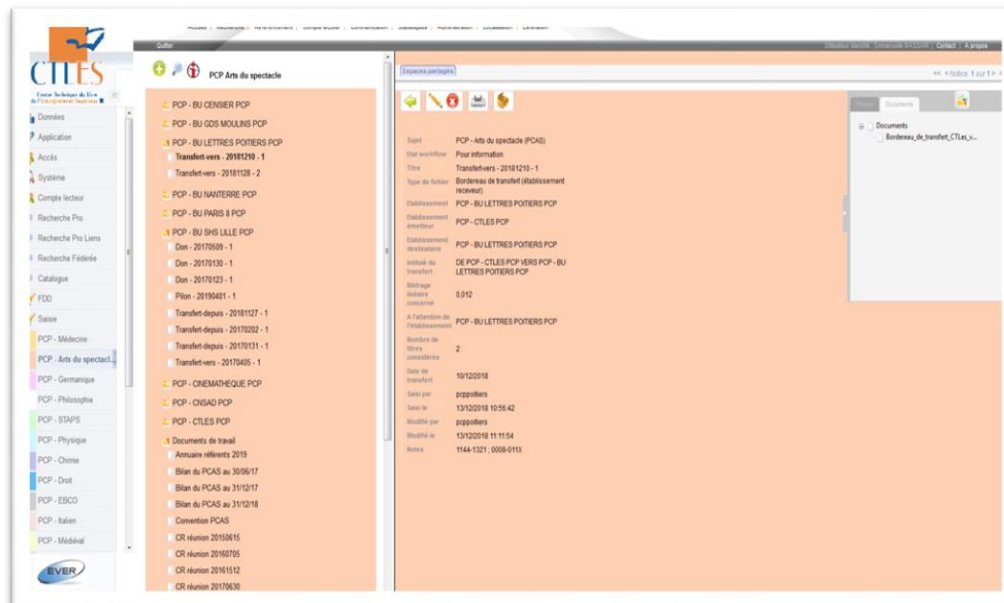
Accès | Recherche | Référencement | Compte lecteur | Communication | Statistiques | Administration | Localisation | Livraison

Quitter

Utilisateur identifié : Emmanuelle BASSARD | Contact | A propos

CTLES
Centre Technique du Livre de l'Enseignement Supérieur

Données
Application
Accès
Système
Compte lecteur
Recherche Pro
Recherche Pro Liens
Recherche Fédérée
Catalogue
FDD
Saisie
PCP - Médecine
PCP - Arts du spectacl...
PCP - Germanique
PCP - Philosophie
PCP - STAPS
PCP - Physique
PCP - Chimie
PCP - Droit
PCP - EBCO
PCP - Italien
PCP - Médiéval

EVER

PCP Arts du spectacle

PCP - BU CENSIER PCP
PCP - BU GDS MOULINS PCP
PCP - BU LETTRES POITIERS PCP
Transfert-vers - 20181210 - 1
Transfert-vers - 20181128 - 2
PCP - BU NANTERRE PCP
PCP - BU PARIS 8 PCP
PCP - BU SHS LILLE PCP
Don - 20170509 - 1
Don - 20170130 - 1
Don - 20170123 - 1
Pilon - 20190401 - 1
Transfert-depuis - 20181127 - 1
Transfert-depuis - 20170202 - 1
Transfert-depuis - 20170131 - 1
Transfert-vers - 20170405 - 1
PCP - CINEMATHEQUE PCP
PCP - CNSAD PCP
PCP - CTLES PCP
Documents de travail
Annuaire référents 2019
Bilan du PCAS au 30/06/17
Bilan du PCAS au 31/12/17
Bilan du PCAS au 31/12/18
Convention PCAS
CR réunion 20150615
CR réunion 20160705
CR réunion 20161512
CR réunion 20170630

Espaces partagés

<< < Notice 1 sur 1 > >>

| | |
|---|---|
| Sujet | PCP - Arts du spectacle (PCAS) |
| Etat workflow | Pour information |
| Titre | Transfert-vers - 20181210 - 1 |
| Type de fichier | Bordereau de transfert (établissement receveur) |
| Etablissement | PCP - BU LETTRES POITIERS PCP |
| Etablissement émetteur | PCP - CTLES PCP |
| Etablissement destinataire | PCP - BU LETTRES POITIERS PCP |
| Intitulé du transfert | DE PCP - CTLES PCP VERS PCP - BU LETTRES POITIERS PCP |
| Métrage linéaire concerné | 0,012 |
| A l'attention de l'établissement | PCP - BU LETTRES POITIERS PCP |
| Nombre de titres considérés | 2 |
| Date de transfert | 10/12/2018 |
| Saisi par | pcppoitiers |
| Saisi le | 13/12/2018 10:56:42 |
| Modifié par | pcppoitiers |
| Modifié le | 13/12/2018 11:11:54 |
| Notes | 1144-1321 ; 0008-011X |

Photos | Documents
Documents
Bordereau_de_transfert_CTLes_v...